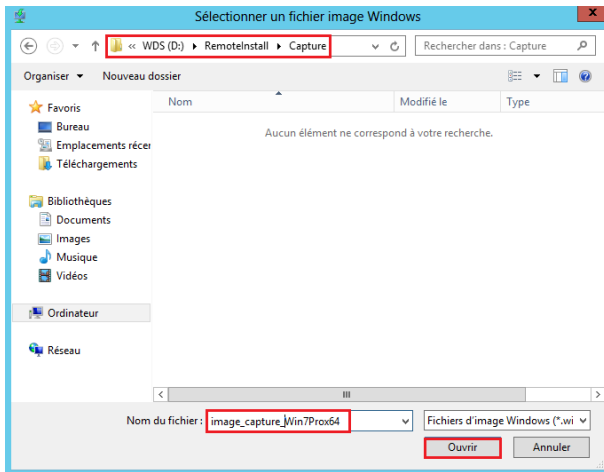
Sélectionner un fichier image Windows

« WDS (D:) ▸ RemoteInstall ▸ Capture

Rechercher dans : Capture

Organiser ▾ Nouveau dossier

Favoris
Bureau
Emplacements récer
Téléchargements

Bibliothèques
Documents
Images
Musique
Vidéos

Ordinateur

Réseau

| Nom | Modifié le | Type |
|---|---|---|

Aucun élément ne correspond à votre recherche.

Nom du fichier : image_capture_Win7Prox64

Fichiers d'image Windows (*.wi

Ouvrir

Annuler